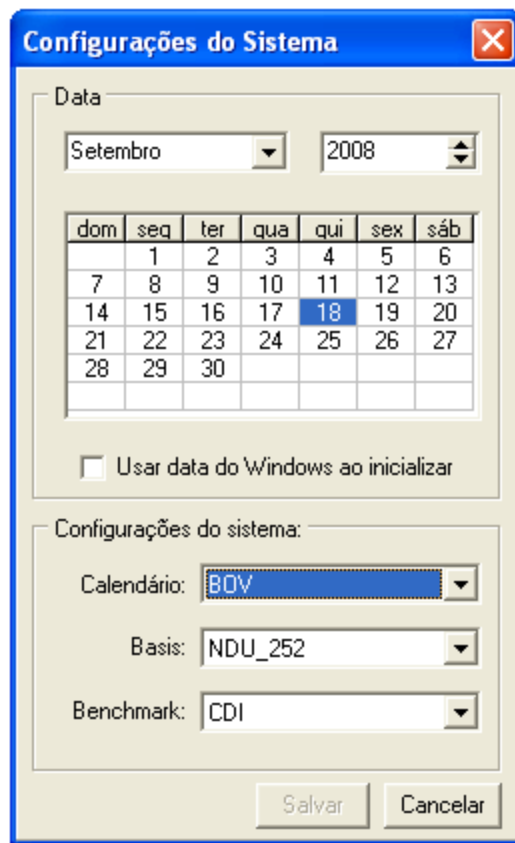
Configurações do Sistema

Data

Setembro

2008

| dom | seq | ter | qua | qui | sex | sáb |
|---|---|---|---|---|---|---|
| | 1 | 2 | 3 | 4 | 5 | 6 |
| 7 | 8 | 9 | 10 | 11 | 12 | 13 |
| 14 | 15 | 16 | 17 | 18 | 19 | 20 |
| 21 | 22 | 23 | 24 | 25 | 26 | 27 |
| 28 | 29 | 30 | | | | |

Usar data do Windows ao inicializar

Configurações do sistema:

Calendário: BOV

Basis: NDU_252

Benchmark: CDI

Salvar

Cancelar